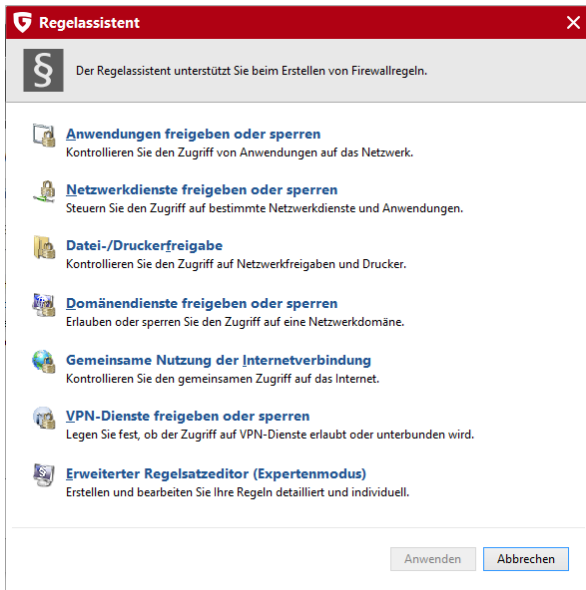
Regelassistent

§

Der Regelassistent unterstützt Sie beim Erstellen von Firewallregeln.

Anwendungen freigeben oder sperren
Kontrollieren Sie den Zugriff von Anwendungen auf das Netzwerk.

Netzwerkdienste freigeben oder sperren
Steuern Sie den Zugriff auf bestimmte Netzwerkdienste und Anwendungen.

Datei-/Druckerfreigabe
Kontrollieren Sie den Zugriff auf Netzwerkfreigaben und Drucker.

Domänendienste freigeben oder sperren
Erlauben oder sperren Sie den Zugriff auf eine Netzwerkdomäne.

Gemeinsame Nutzung der Internetverbindung
Kontrollieren Sie den gemeinsamen Zugriff auf das Internet.

VPN-Dienste freigeben oder sperren
Legen Sie fest, ob der Zugriff auf VPN-Dienste erlaubt oder unterbunden wird.

Erweiterter Regelsatzeditor (Expertenmodus)
Erstellen und bearbeiten Sie Ihre Regeln detailliert und individuell.

Anwenden
Abbrechen